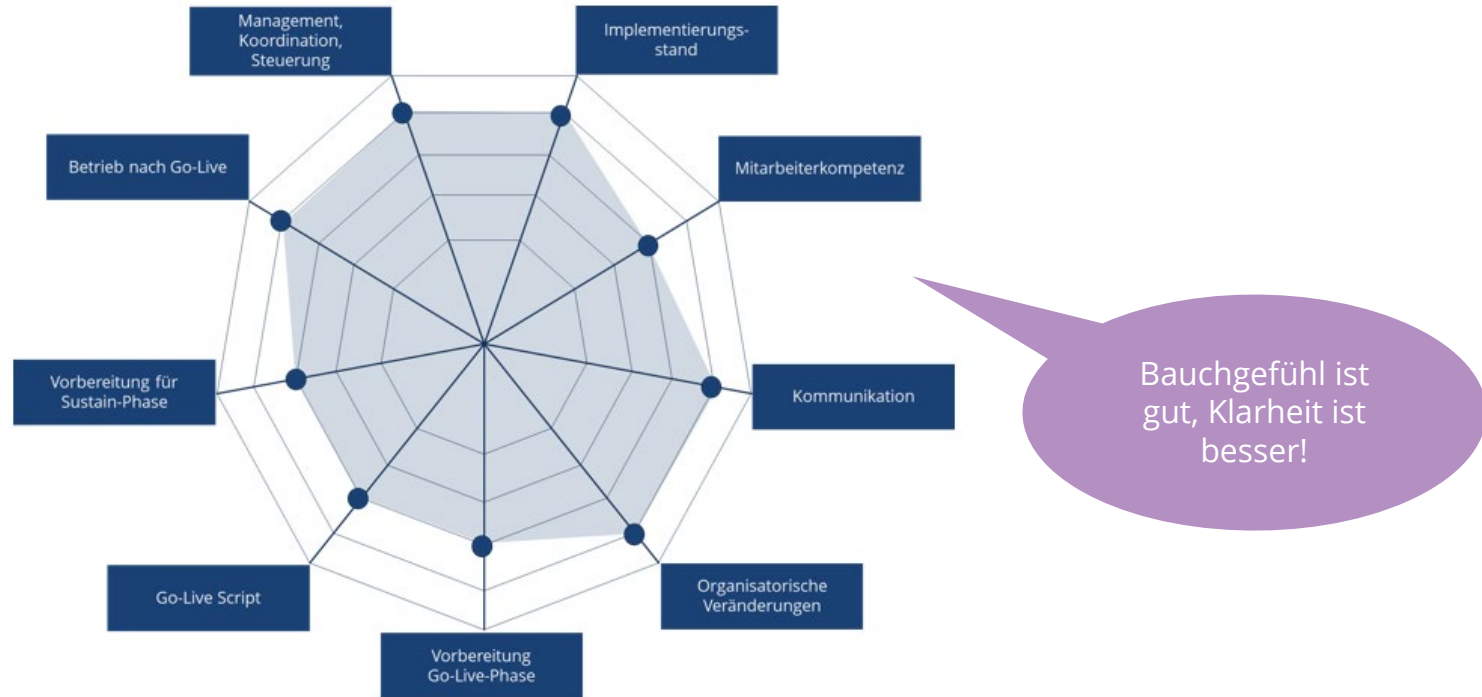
Management, Koordination, Steuerung

Implementierungsstand

Betrieb nach Go-Live

Mitarbeiterkompetenz

Vorbereitung für Sustain-Phase

Kommunikation

Go-Live Script

Organisatorische Veränderungen

Vorbereitung Go-Live-Phase

Bauchgefühl ist gut, Klarheit ist besser!